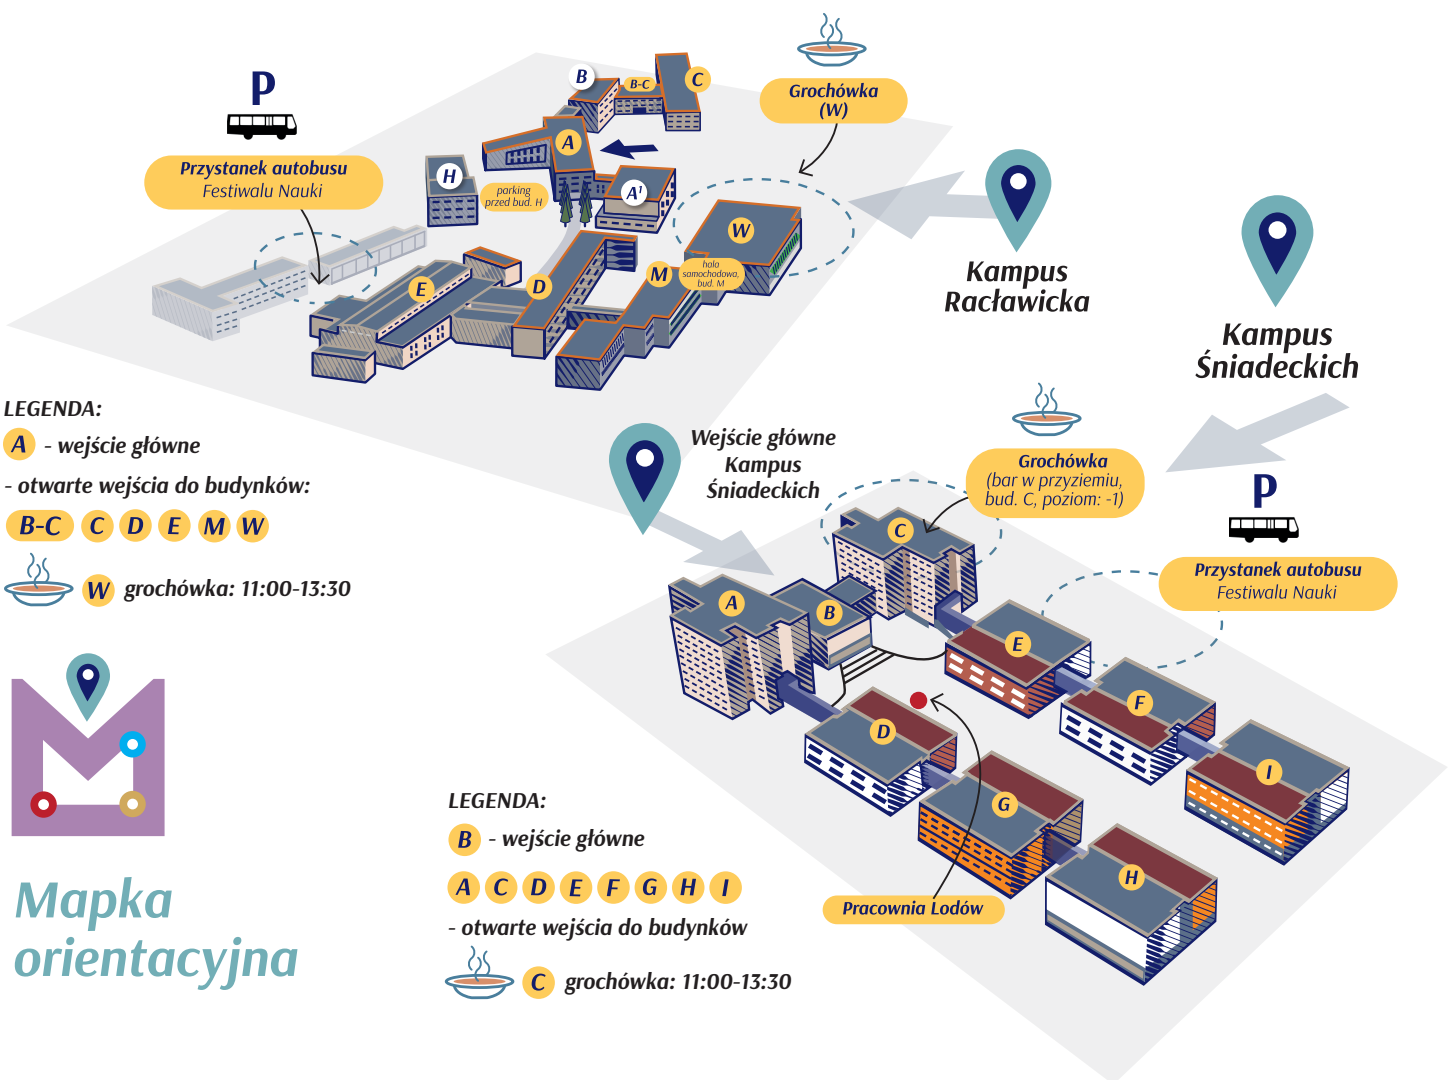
P

Przystanek autobusu
Festiwalu Nauki

B
B-C
C
A
H
parking przed bud. H
A'
Grochówka (W)
W
hala samochodowa, bud. M
M
E
D

Kampus Racławicka

Kampus Śniadeckich

LEGENDA:
A - wejście główne
- otwarte wejścia do budynków:
B-C C D E M W
W grochówka: 11:00-13:30

Wejście główne Kampus Śniadeckich

Grochówka
(bar w przyziemiu, bud. C, poziom: -1)

P

Przystanek autobusu
Festiwalu Nauki

C
A
B
E
F
D
G
I
H

Pracownia Lodów

LEGENDA:
B - wejście główne
A C D E F G H I
- otwarte wejścia do budynków
C grochówka: 11:00-13:30

Mapka orientacyjna